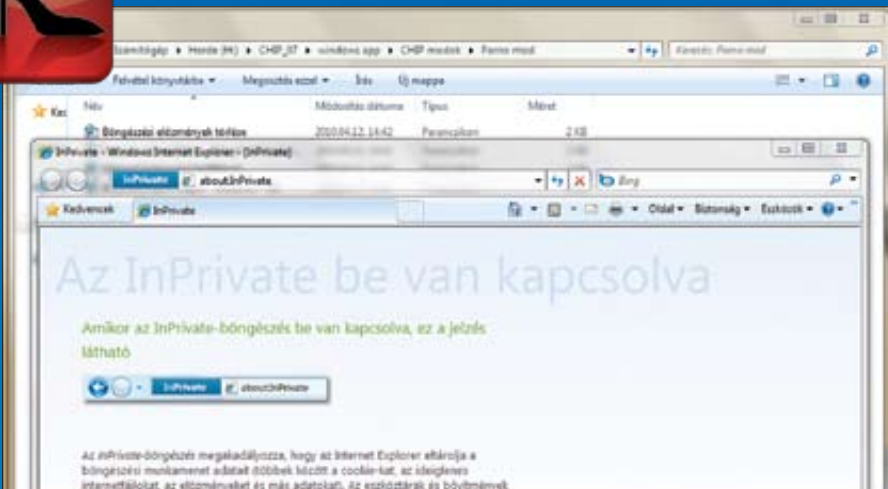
Számítógép ▸ Honda (H:) ▸ CHIP_07 ▸ windows app ▸ CHIP modok ▸ Pornó mód

Keresés: Pornó mód

Felvétel könyvtárba ▾ Megosztás ezzel ▾ Írás Új mappa

Ked

Név Módosítás dátuma Típus Méret

Böngészési előzmények törlése 2010.04.12. 14:42 Parancsfájl 2 KB

InPrivate - Windows Internet Explorer - [InPrivate]

InPrivate about:InPrivate

Bing

Kedvencek InPrivate

Oldal ▾ Biztonság ▾ Eszközök ▾

Az InPrivate be van kapcsolva

Amikor az InPrivate-böngészés be van kapcsolva, ez a jelzés látható

InPrivate about:InPrivate

Az InPrivate-böngészés megakadályozza, hogy az Internet Explorer eltárolja a böngészési munkamenet adatait többek között a cookie-kat, az ideiglenes internetfájlokat, az előzményeket és más adatokat. Az eszköztárak és bővítmények